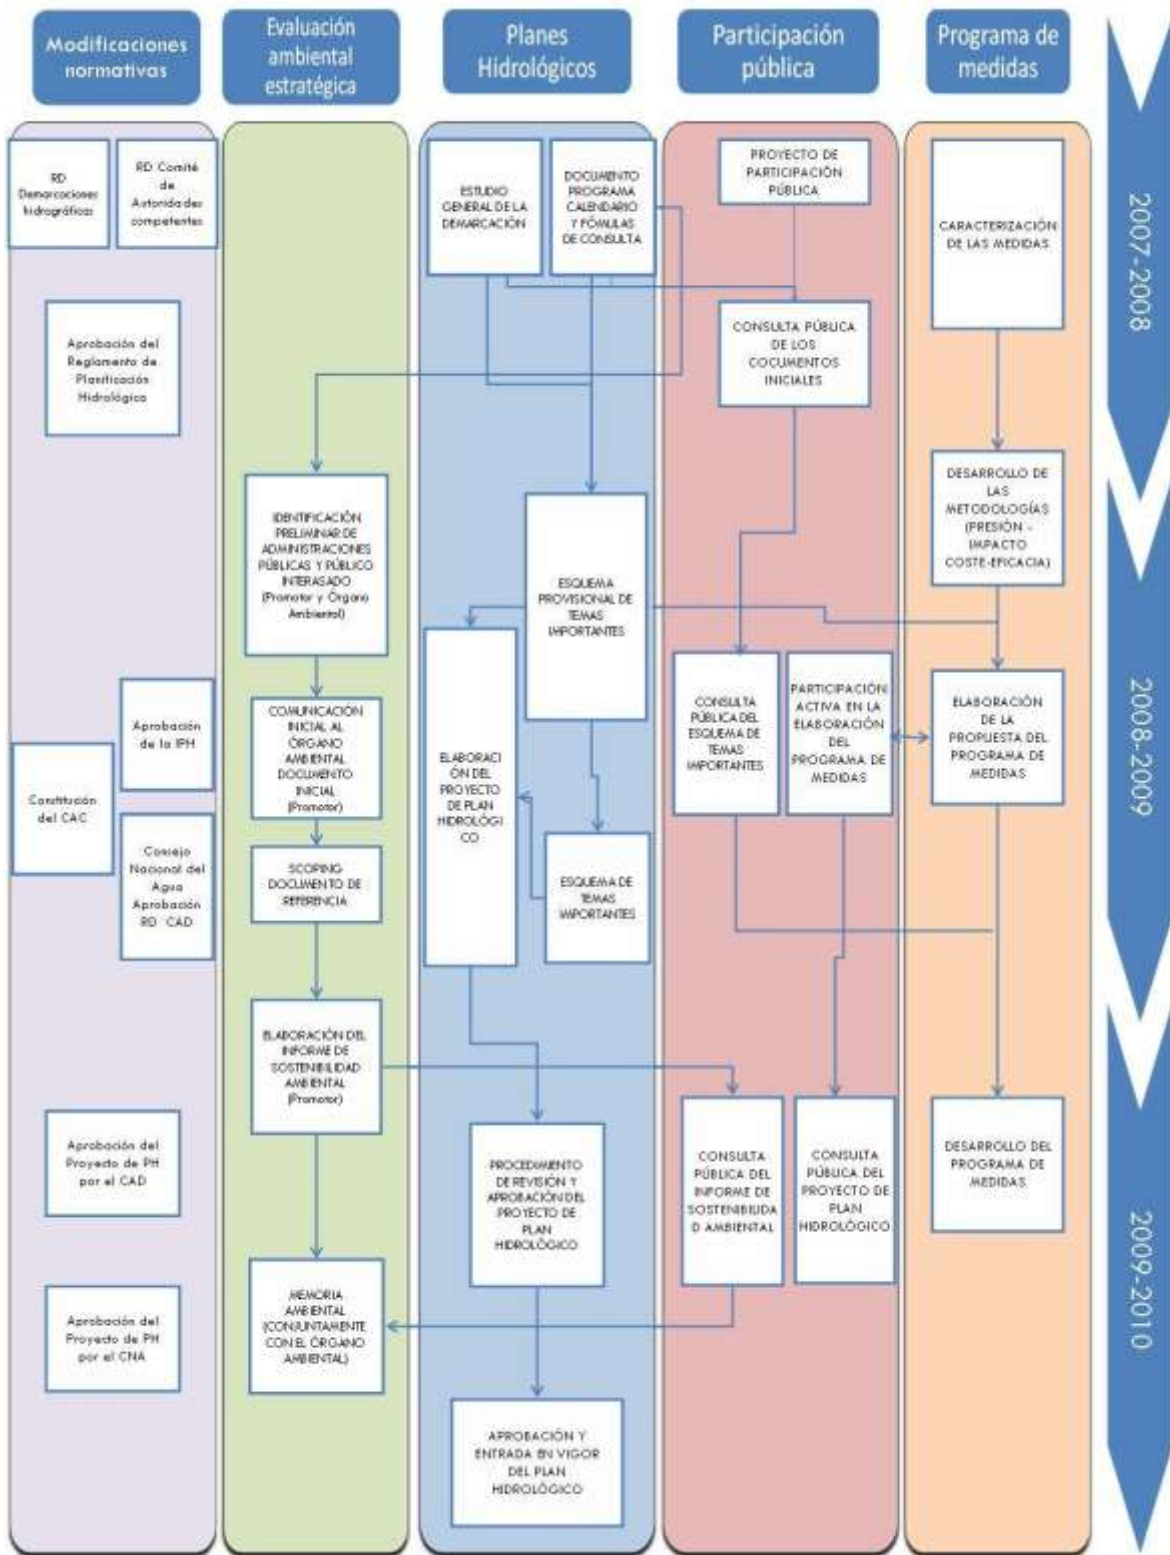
Modificaciones normativas

Evaluación ambiental estratégica

Planes Hidrológicos

Participación pública

Programa de medidas

2007-2008

2008-2009

2009-2010

RD Demarcaciones hidrográficas

RD Comité de Autoridades competentes

Aprobación del Reglamento de Planificación Hidrológica

Aprobación de la IPH

Constitución del CAC

Consejo Nacional del Agua Aprobación RD CAD

Aprobación del Proyecto de PH por el CAD

Aprobación del Proyecto de PH por el CNA

IDENTIFICACIÓN PRELIMINAR DE ADMINISTRACIONES PÚBLICAS Y PÚBLICO INTERASADO (Promotor y Órgano Ambiental)

COMUNICACIÓN INICIAL AL ÓRGANO AMBIENTAL DOCUMENTO INICIAL (Promotor)

SCOPING DOCUMENTO DE REFERENCIA

ELABORACIÓN DEL INFORME DE SOSTENIBILIDAD AMBIENTAL (Promotor)

MEMORIA AMBIENTAL (CONJUNTAMENTE CON EL ÓRGANO AMBIENTAL)

ESTUDIO GENERAL DE LA DEMARCACIÓN

DOCUMENTO PROGRAMA CALENDARIO Y FÓMULAS DE CONSULTA

ESQUEMA PROVISIONAL DE TEMAS IMPORTANTES

ELABORACIÓN DEL PROYECTO DE PLAN HIDROLÓGICO

ESQUEMA DE TEMAS IMPORTANTES

PROCEDIMIENTO DE REVISIÓN Y APROBACIÓN DEL PROYECTO DE PLAN HIDROLÓGICO

APROBACIÓN Y ENTRADA EN VIGOR DEL PLAN HIDROLÓGICO

PROYECTO DE PARTICIPACIÓN PÚBLICA

CONSULTA PÚBLICA DE LOS DOCUMENTOS INICIALES

CONSULTA PÚBLICA DEL ESQUEMA DE TEMAS IMPORTANTES

PARTICIPACIÓN ACTIVA EN LA ELABORACIÓN DEL PROGRAMA DE MEDIDAS

CONSULTA PÚBLICA DEL INFORME DE SOSTENIBILIDAD AMBIENTAL

CONSULTA PÚBLICA DEL PROYECTO DE PLAN HIDROLÓGICO

CARACTERIZACIÓN DE LAS MEDIDAS

DESARROLLO DE LAS METODOLOGÍAS (PRESIÓN - IMPACTO COSTE-EFICACIA)

ELABORACIÓN DE LA PROPUESTA DEL PROGRAMA DE MEDIDAS

DESARROLLO DEL PROGRAMA DE MEDIDAS